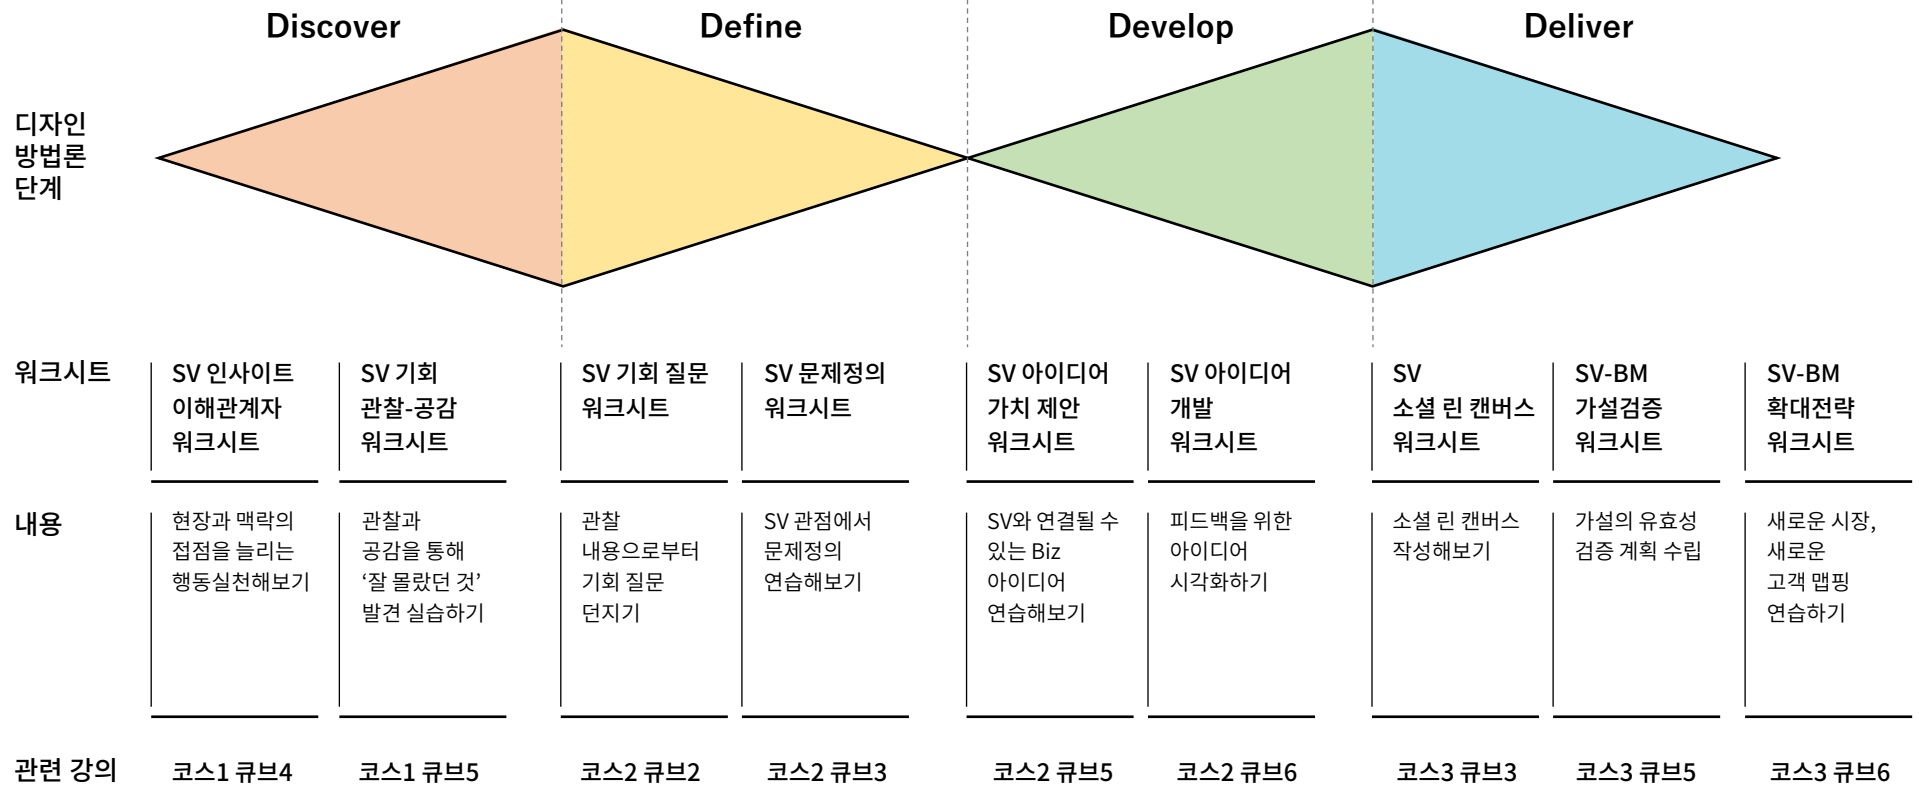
Discover

Define

Develop

Deliver

디자인 방법론 단계

워크시트

SV 인사이트 이해관계자 워크시트

SV 기회 관찰-공감 워크시트

SV 기회 질문 워크시트

SV 문제정의 워크시트

SV 아이디어 가치 제안 워크시트

SV 아이디어 개발 워크시트

SV 소셜 린 캔버스 워크시트

SV-BM 가설검증 워크시트

SV-BM 확대전략 워크시트

내용

현장과 맥락의 접점을 늘리는 행동실천해보기

관찰과 공감을 통해 '잘 몰랐던 것' 발견 실습하기

관찰 내용으로부터 기회 질문 던지기

SV 관점에서 문제정의 연습해보기

SV와 연결될 수 있는 Biz 아이디어 연습해보기

피드백을 위한 아이디어 시각화하기

소셜 린 캔버스 작성해보기

가설의 유효성 검증 계획 수립

새로운 시장, 새로운 고객 맵핑 연습하기

관련 강의

코스1 큐브4

코스1 큐브5

코스2 큐브2

코스2 큐브3

코스2 큐브5

코스2 큐브6

코스3 큐브3

코스3 큐브5

코스3 큐브6